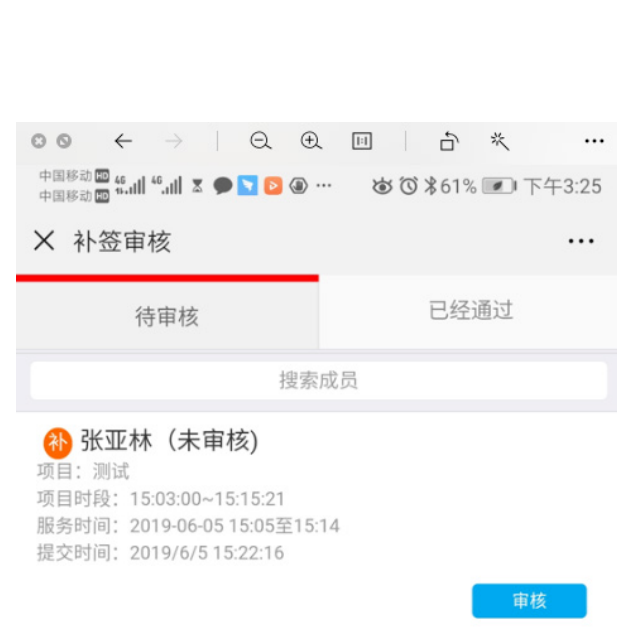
中国移动 HD 4G
中国移动 HD 4G
61% 下午3:25

补签审核

待审核

已经通过

搜索成员

补 张亚林（未审核)
项目：测试
项目时段：15:03:00~15:15:21
服务时间：2019-06-05 15:05至15:14
提交时间：2019/6/5 15:22:16

审核